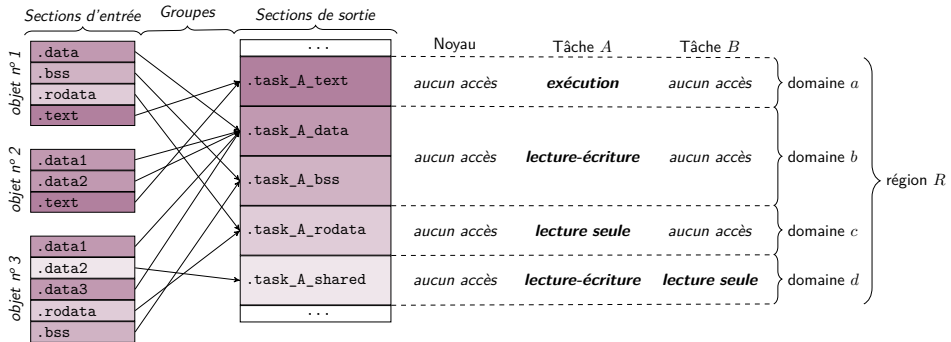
Sections d'entrée  Groupes  Sections de sortie

objet nº 1
.data
.bss
.rodata
.text

objet nº 2
.data1
.data2
.text

objet nº 3
.data1
.data2
.data3
.rodata
.bss

...
.task_A_text
.task_A_data
.task_A_bss
.task_A_rodata
.task_A_shared
...

| | Noyau | Tâche $A$ | Tâche $B$ | |
|---|---|---|---|---|
| .task_A_text | aucun accès | **exécution** | aucun accès | domaine $a$ |
| .task_A_data, .task_A_bss | aucun accès | **lecture-écriture** | aucun accès | domaine $b$ |
| .task_A_rodata | aucun accès | **lecture seule** | aucun accès | domaine $c$ |
| .task_A_shared | aucun accès | **lecture-écriture** | **lecture seule** | domaine $d$ |

région $R$